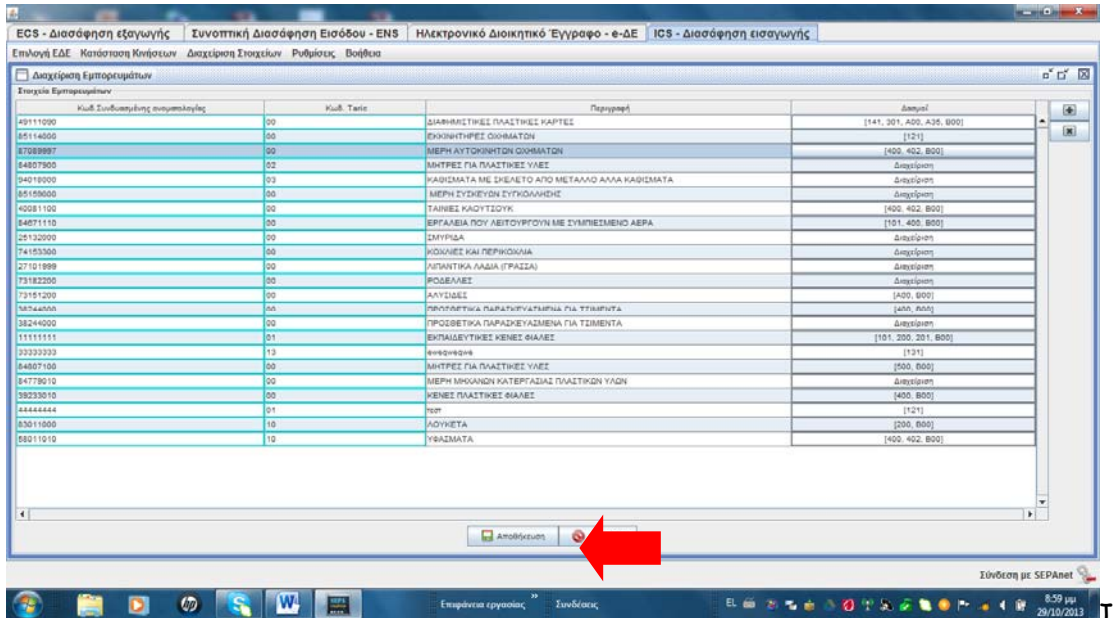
ECS - Διασάφηση εξαγωγής | Συνοπτική Διασάφηση Εισόδου - ENS | Ηλεκτρονικό Διοικητικό Έγγραφο - e-ΔΕ | ICS - Διασάφηση εισαγωγής

Επιλογή ΕΔΕ Κατάσταση Κινήσεων Διαχείριση Στοιχείων Ρυθμίσεις Βοήθεια

Διαχείριση Εμπορευμάτων

Στοιχεία Εμπορευμάτων

| Κωδ.Συνδυασμένης ονοματολογίας | Κωδ. Taric | Περιγραφή | Δασμοί |
|---|---|---|---|
| 49111090 | 00 | ΔΙΑΦΗΜΙΣΤΙΚΕΣ ΠΛΑΣΤΙΚΕΣ ΚΑΡΤΕΣ | [141, 301, A00, A35, B00] |
| 85114000 | 00 | ΕΚΚΙΝΗΤΗΡΕΣ ΟΧΗΜΑΤΩΝ | [121] |
| 87089997 | 00 | ΜΕΡΗ ΑΥΤΟΚΙΝΗΤΩΝ ΟΧΗΜΑΤΩΝ | [400, 402, B00] |
| 84807900 | 02 | ΜΗΤΡΕΣ ΓΙΑ ΠΛΑΣΤΙΚΕΣ ΥΛΕΣ | Διαχείριση |
| 94018000 | 03 | ΚΑΘΙΣΜΑΤΑ ΜΕ ΣΚΕΛΕΤΟ ΑΠΟ ΜΕΤΑΛΛΟ ΑΛΛΑ ΚΑΘΙΣΜΑΤΑ | Διαχείριση |
| 85159000 | 00 | ΜΕΡΗ ΣΥΣΚΕΥΩΝ ΣΥΓΚΟΛΛΗΣΗΣ | Διαχείριση |
| 40081100 | 00 | ΤΑΙΝΙΕΣ ΚΑΟΥΤΣΟΥΚ | [400, 402, B00] |
| 84671110 | 00 | ΕΡΓΑΛΕΙΑ ΠΟΥ ΛΕΙΤΟΥΡΓΟΥΝ ΜΕ ΣΥΜΠΙΕΣΜΕΝΟ ΑΕΡΑ | [101, 400, B00] |
| 25132000 | 00 | ΣΜΥΡΙΔΑ | Διαχείριση |
| 74153300 | 00 | ΚΟΧΛΙΕΣ ΚΑΙ ΠΕΡΙΚΟΧΛΙΑ | Διαχείριση |
| 27101999 | 00 | ΛΙΠΑΝΤΙΚΑ ΛΑΔΙΑ (ΓΡΑΣΣΑ) | Διαχείριση |
| 73182200 | 00 | ΡΟΔΕΛΛΕΣ | Διαχείριση |
| 73151200 | 00 | ΑΛΥΣΙΔΕΣ | [A00, B00] |
| 38244000 | 00 | ΠΡΟΣΘΕΤΙΚΑ ΠΑΡΑΣΚΕΥΑΣΜΕΝΑ ΓΙΑ ΤΣΙΜΕΝΤΑ | [400, B00] |
| 38244000 | 00 | ΠΡΟΣΘΕΤΙΚΑ ΠΑΡΑΣΚΕΥΑΣΜΕΝΑ ΓΙΑ ΤΣΙΜΕΝΤΑ | Διαχείριση |
| 11111111 | 01 | ΕΚΠΑΙΔΕΥΤΙΚΕΣ ΚΕΝΕΣ ΦΙΑΛΕΣ | [101, 200, 201, B00] |
| 33333333 | 13 | ewqewqewq | [131] |
| 84807100 | 00 | ΜΗΤΡΕΣ ΓΙΑ ΠΛΑΣΤΙΚΕΣ ΥΛΕΣ | [500, B00] |
| 84779010 | 00 | ΜΕΡΗ ΜΗΧΑΝΩΝ ΚΑΤΕΡΓΑΣΙΑΣ ΠΛΑΣΤΙΚΩΝ ΥΛΩΝ | Διαχείριση |
| 39233010 | 00 | ΚΕΝΕΣ ΠΛΑΣΤΙΚΕΣ ΦΙΑΛΕΣ | [400, B00] |
| 44444444 | 01 | test | [121] |
| 83011000 | 10 | ΛΟΥΚΕΤΑ | [200, B00] |
| 58011010 | 10 | ΥΦΑΣΜΑΤΑ | [400, 402, B00] |

Αποθήκευση

Σύνδεση με SEPAnet

Επιφάνεια εργασίας » Συνδέσεις

EL 8:59 μμ 29/10/2013

T